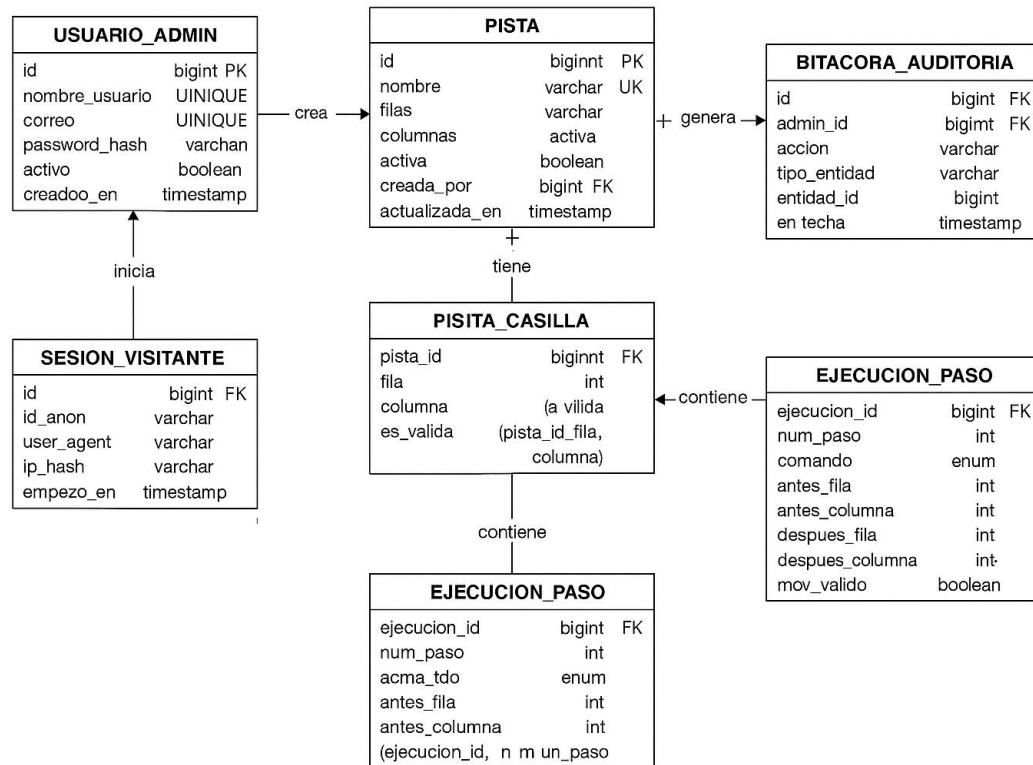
USUARIO_ADMIN

| id | bigint PK |
|---|---|
| nombre_usuario | UINIQUE |
| correo | UINIQUE |
| password_hash | varchan |
| activo | boolean |
| creadoo_en | timestamp |

crea

PISTA

| id | biginnt PK |
|---|---|
| nombre | varchar UK |
| filas | varchar |
| columnas | activa |
| activa | boolean |
| creada_por | bigint FK |
| actualizada_en | timestamp |

+ genera

BITACORA_AUDITORIA

| id | bigint FK |
|---|---|
| admin_id | bigimt FK |
| accion | varchar |
| tipo_entidad | varchar |
| entidad_id | bigint |
| en techa | timestamp |

inicia

+
tiene

SESION_VISITANTE

| id | bigint FK |
|---|---|
| id_anon | varchar |
| user_agent | varchar |
| ip_hash | varchar |
| empezo_en | timestamp |

PISITA_CASILLA

| pista_id | biginnt FK |
|---|---|
| fila | int |
| columna | (a vilida |
| es_valida | (pista_id_fila, columna) |

contiene

EJECUCION_PASO

| ejecucion_id | bigint FK |
|---|---|
| num_paso | int |
| comando | enum |
| antes_fila | int |
| antes_columna | int |
| despues_fila | int |
| despues_columna | int |
| mov_valido | boolean |

contiene

EJECUCION_PASO

| ejecucion_id | bigint FK |
|---|---|
| num_paso | int |
| acma_tdo | enum |
| antes_fila | int |
| antes_columna | int |
| (ejecucion_id, n m un_paso | |